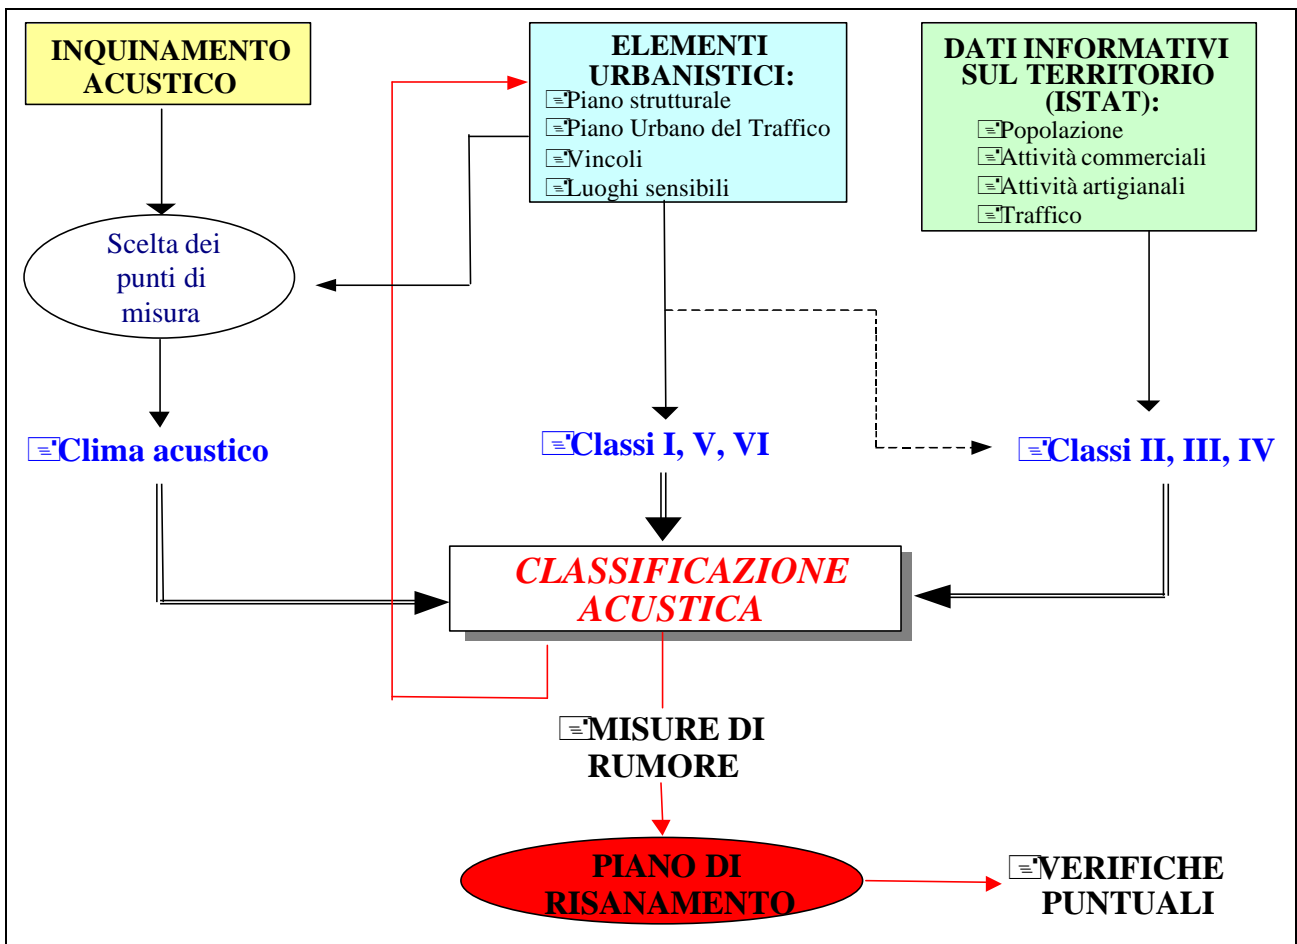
INQUINAMENTO ACUSTICO

ELEMENTI URBANISTICI:
Piano strutturale
Piano Urbano del Traffico
Vincoli
Luoghi sensibili

DATI INFORMATIVI SUL TERRITORIO (ISTAT):
Popolazione
Attività commerciali
Attività artigianali
Traffico

Scelta dei punti di misura

Clima acustico

Classi I, V, VI

Classi II, III, IV

CLASSIFICAZIONE ACUSTICA

MISURE DI RUMORE

PIANO DI RISANAMENTO

VERIFICHE PUNTUALI